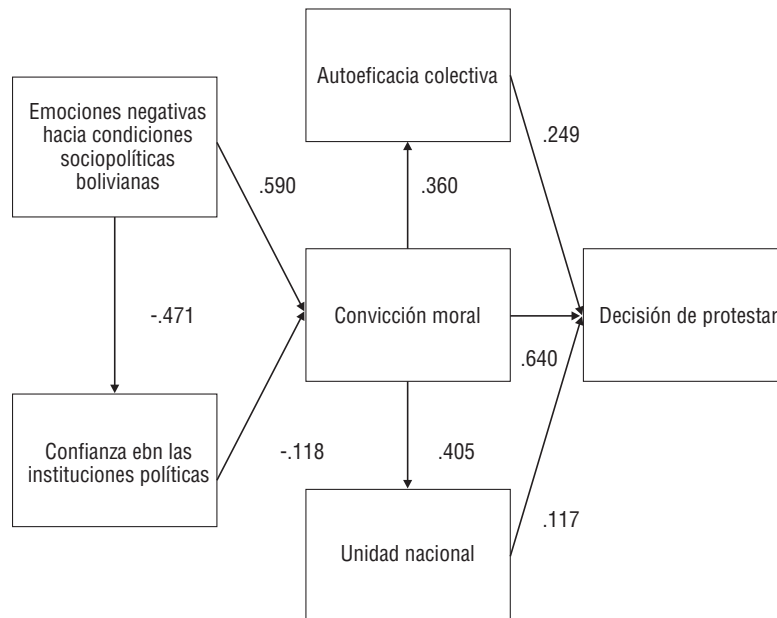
Emociones negativas hacia condiciones sociopolíticas bolivianas

Autoeficacia colectiva

.249

.590

.360

-.471

Convicción moral

Decisión de protestar

.640

Confianza ebn las instituciones políticas

-.118

.405

.117

Unidad nacional